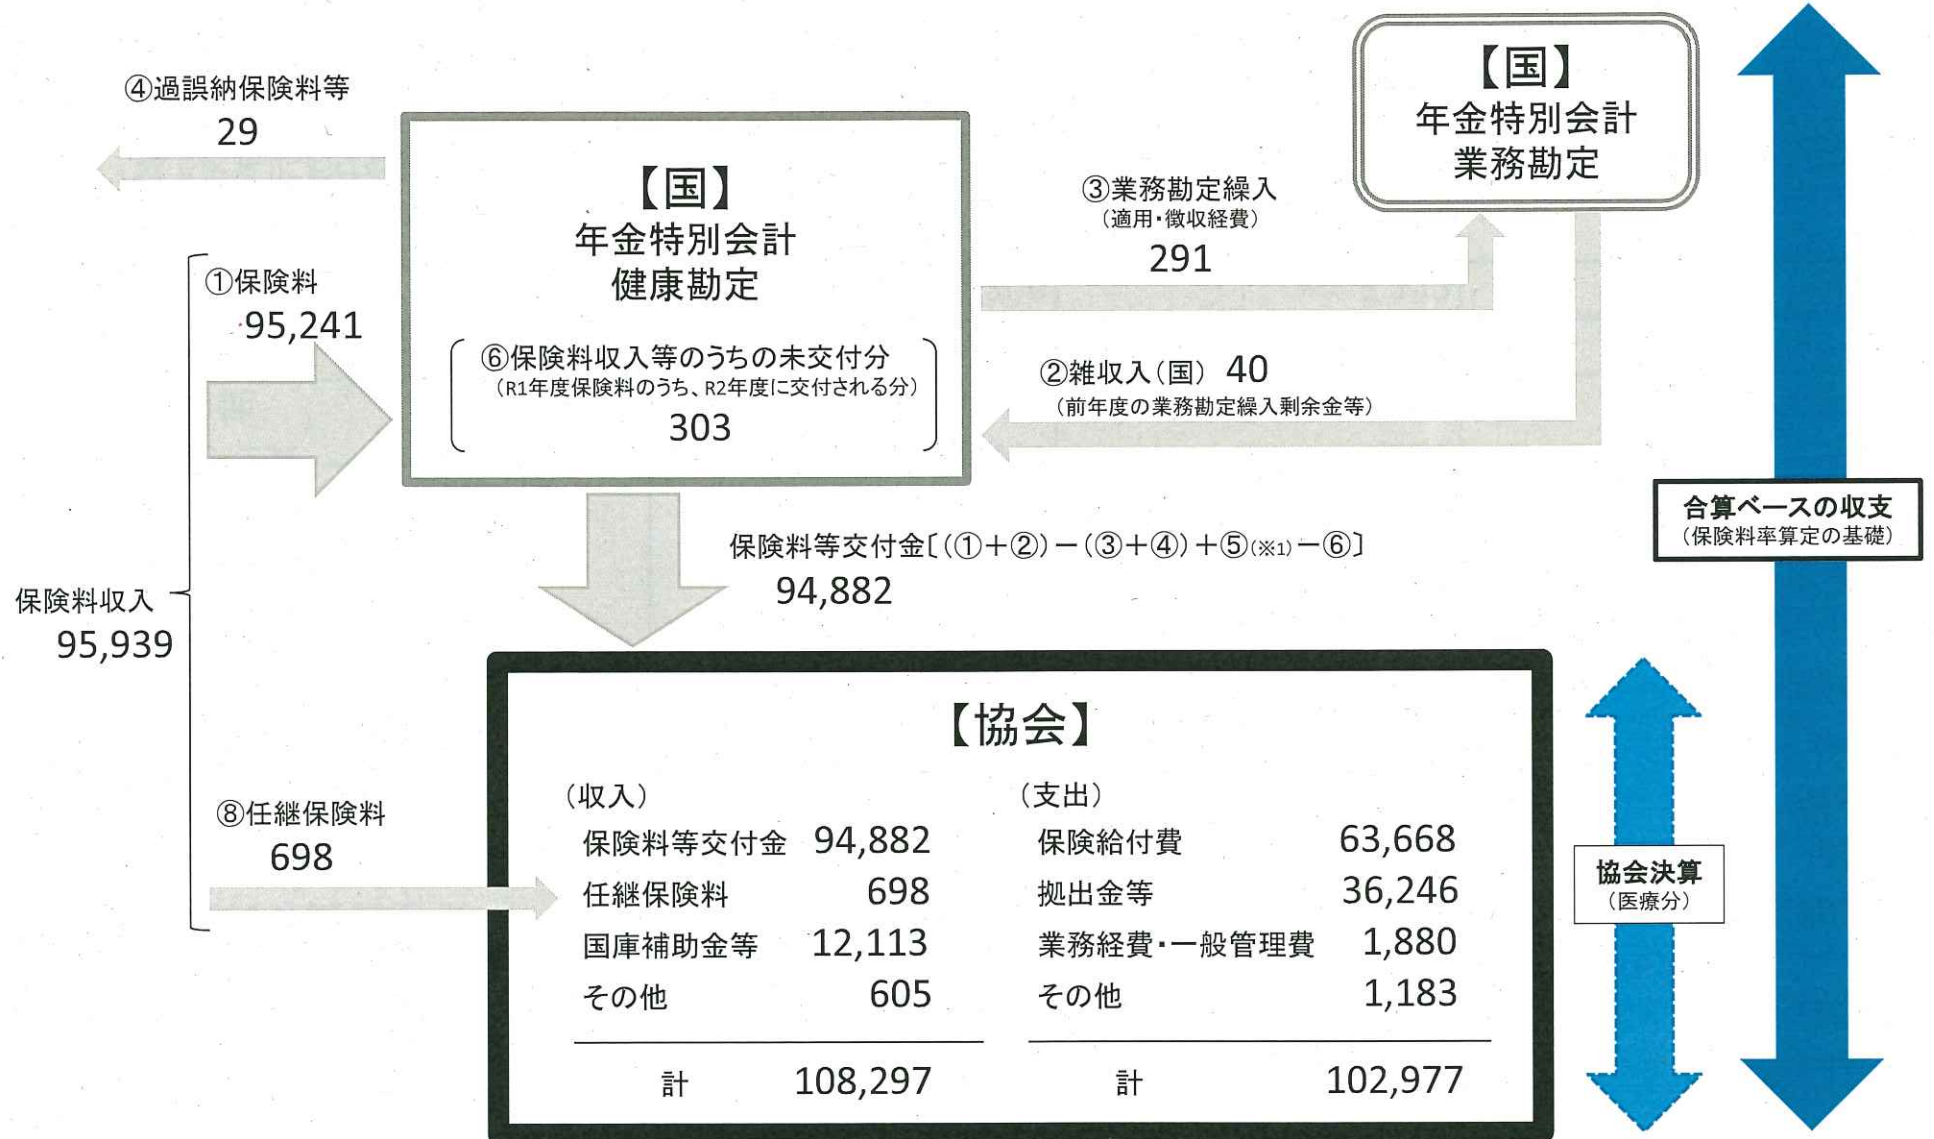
④過誤納保険料等
29

【国】
年金特別会計
健康勘定

⑥保険料収入等のうちの未交付分
（R1年度保険料のうち、R2年度に交付される分）
303

【国】
年金特別会計
業務勘定

③業務勘定繰入
（適用・徴収経費）
291

②雑収入（国） 40
（前年度の業務勘定繰入剰余金等）

①保険料
95,241

保険料収入
95,939

保険料等交付金〔（①＋②）－（③＋④）＋⑤（※1）－⑥〕
94,882

合算ベースの収支
（保険料率算定の基礎）

⑧任継保険料
698

【協会】

（収入）
| | |
|---|---|
| 保険料等交付金 | 94,882 |
| 任継保険料 | 698 |
| 国庫補助金等 | 12,113 |
| その他 | 605 |
| 計 | 108,297 |

（支出）
| | |
|---|---|
| 保険給付費 | 63,668 |
| 拠出金等 | 36,246 |
| 業務経費・一般管理費 | 1,880 |
| その他 | 1,183 |
| 計 | 102,977 |

協会決算
（医療分）